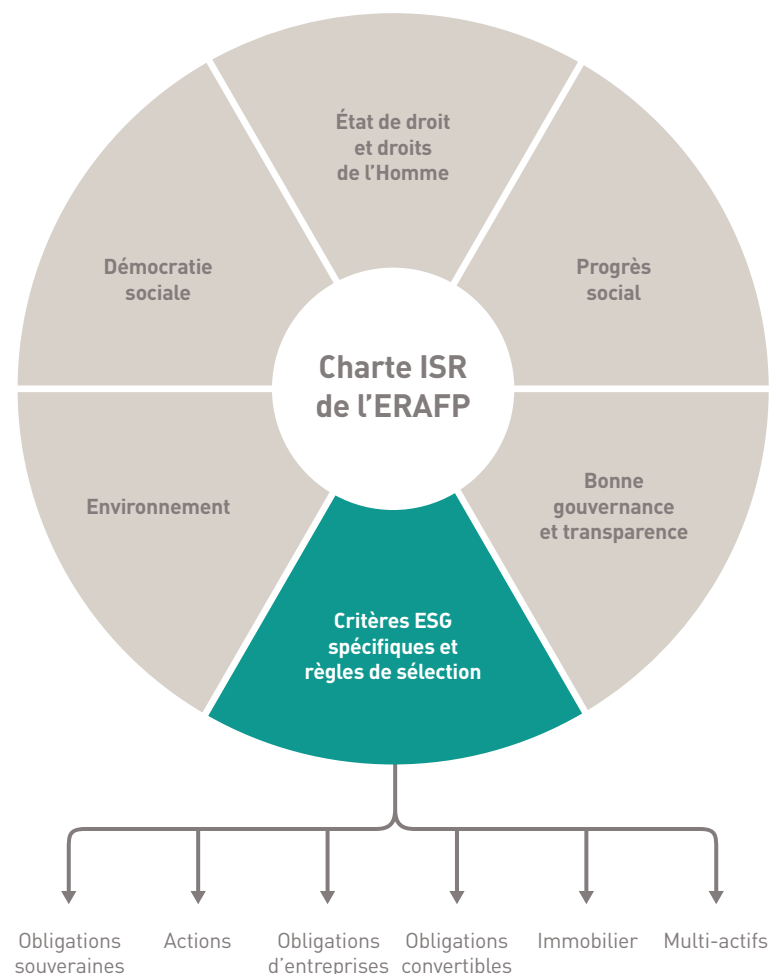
État de droit et droits de l'Homme

Démocratie sociale

Progrès social

Charte ISR de l'ERAFP

Environnement

Bonne gouvernance et transparence

Critères ESG spécifiques et règles de sélection

Obligations souveraines

Actions

Obligations d'entreprises

Obligations convertibles

Immobilier

Multi-actifs